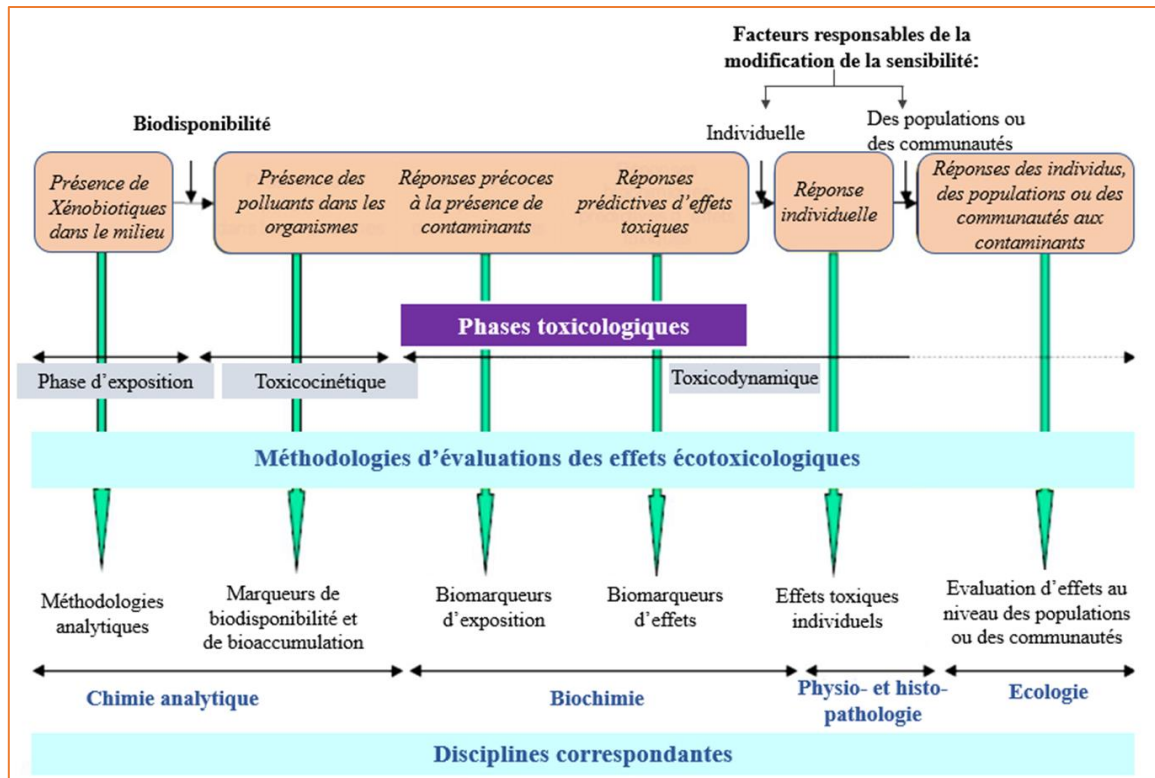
Facteurs responsables de la modification de la sensibilité:

Biodisponibilité

Individuelle

Des populations ou des communautés

Présence de Xénobiotiques dans le milieu

Présence des polluants dans les organismes

Réponses précoces à la présence de contaminants

Réponses prédictives d'effets toxiques

Réponse individuelle

Réponses des individus, des populations ou des communautés aux contaminants

Phases toxicologiques

Phase d'exposition

Toxicocinétique

Toxicodynamique

Méthodologies d'évaluations des effets écotoxicologiques

Méthodologies analytiques

Marqueurs de biodisponibilité et de bioaccumulation

Biomarqueurs d'exposition

Biomarqueurs d'effets

Effets toxiques individuels

Evaluation d'effets au niveau des populations ou des communautés

Chimie analytique

Biochimie

Physio- et histo-pathologie

Ecologie

Disciplines correspondantes